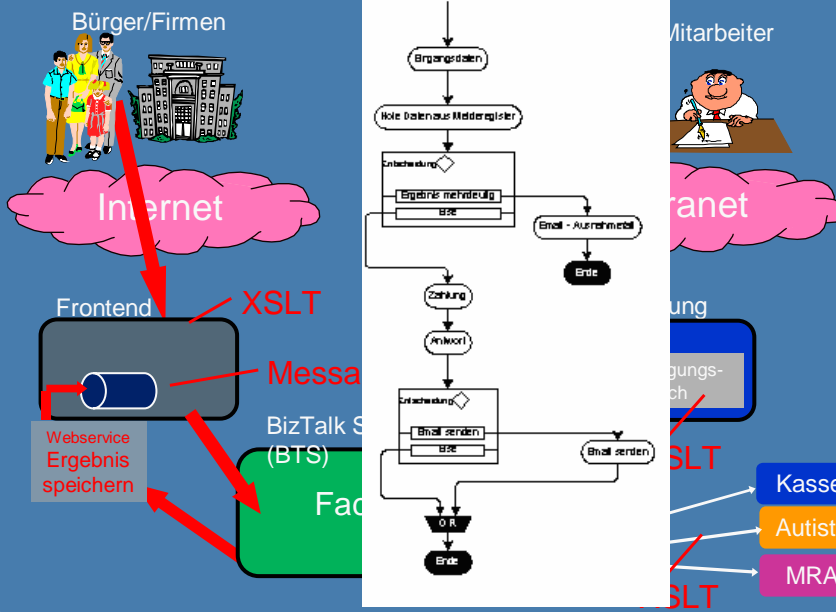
Bürger/Firmen

Internet

Frontend

XSLT

Messa

Webservice Ergebnis speichern

BizTalk S (BTS)

Fac

Eingangsdaten

Hole Daten aus Melderegister

Entscheidung

Ergebnis mehrdeutig

Else

Email - Ausnahmefall

Ende

Zahlung

Antwort

Entscheidung

Email senden

Else

Email senden

O R

Ende

Mitarbeiter

ranet

ung

gungs-
ch

XSLT

Kasse

Autist

MRA

XSLT